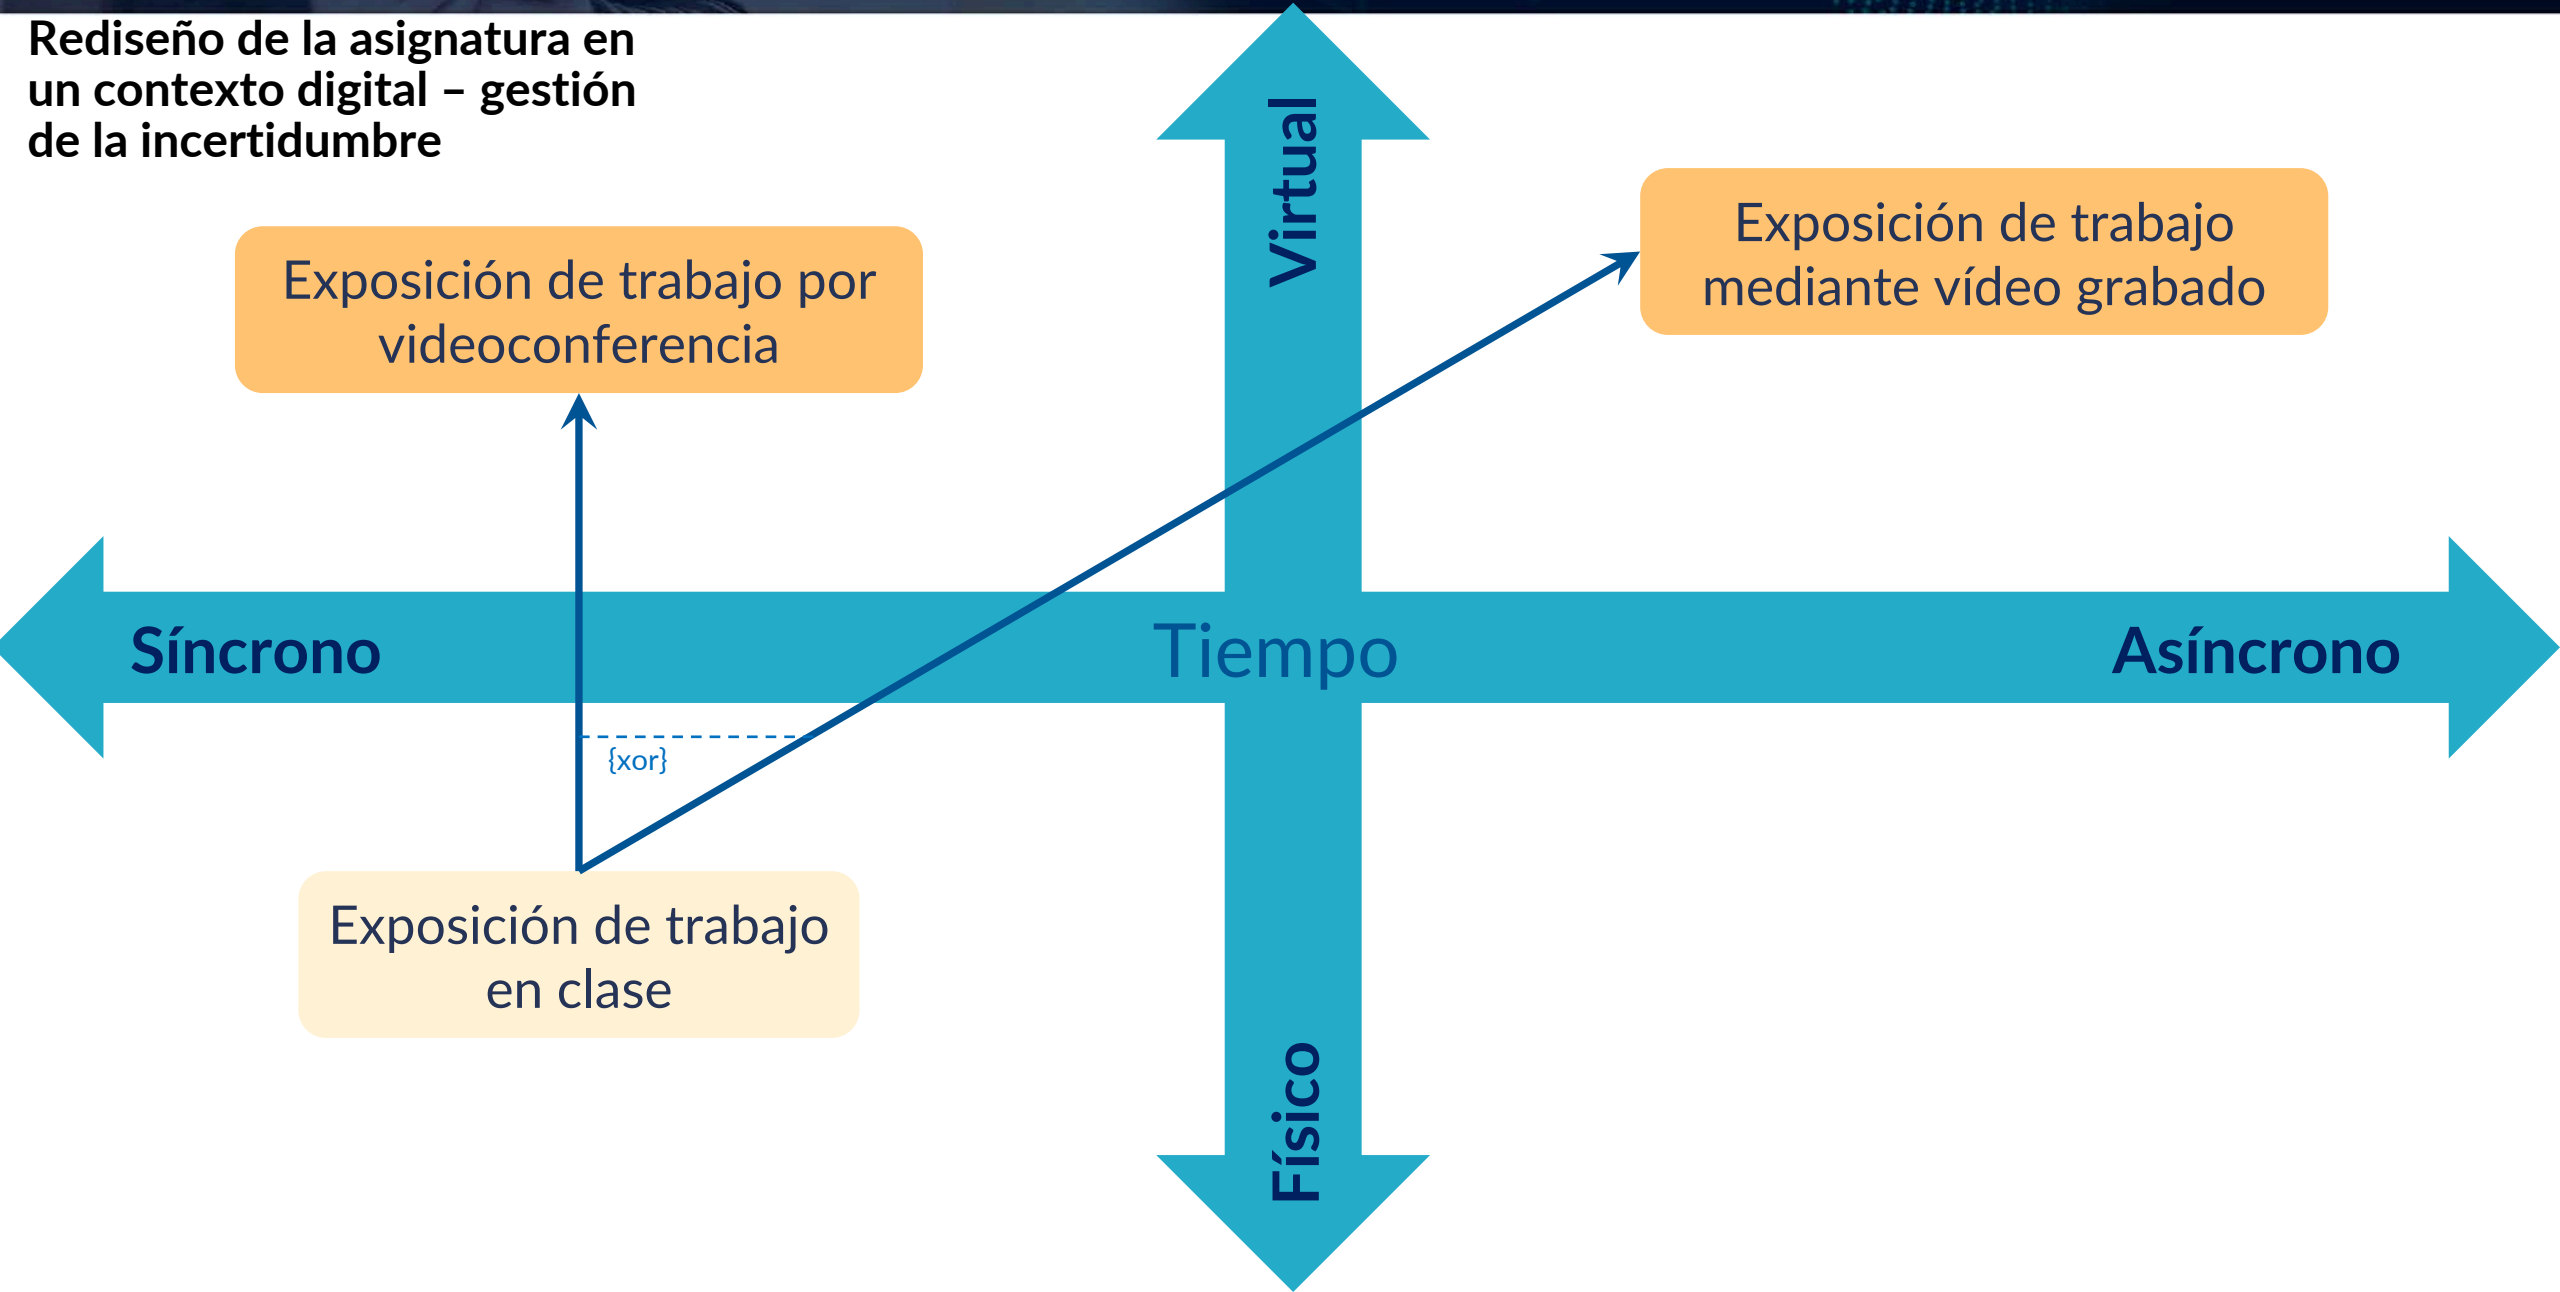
Rediseño de la asignatura en un contexto digital – gestión de la incertidumbre

Virtual

Exposición de trabajo por videoconferencia

Exposición de trabajo mediante vídeo grabado

Síncrono

Tiempo

Asíncrono

{xor}

Exposición de trabajo en clase

Físico